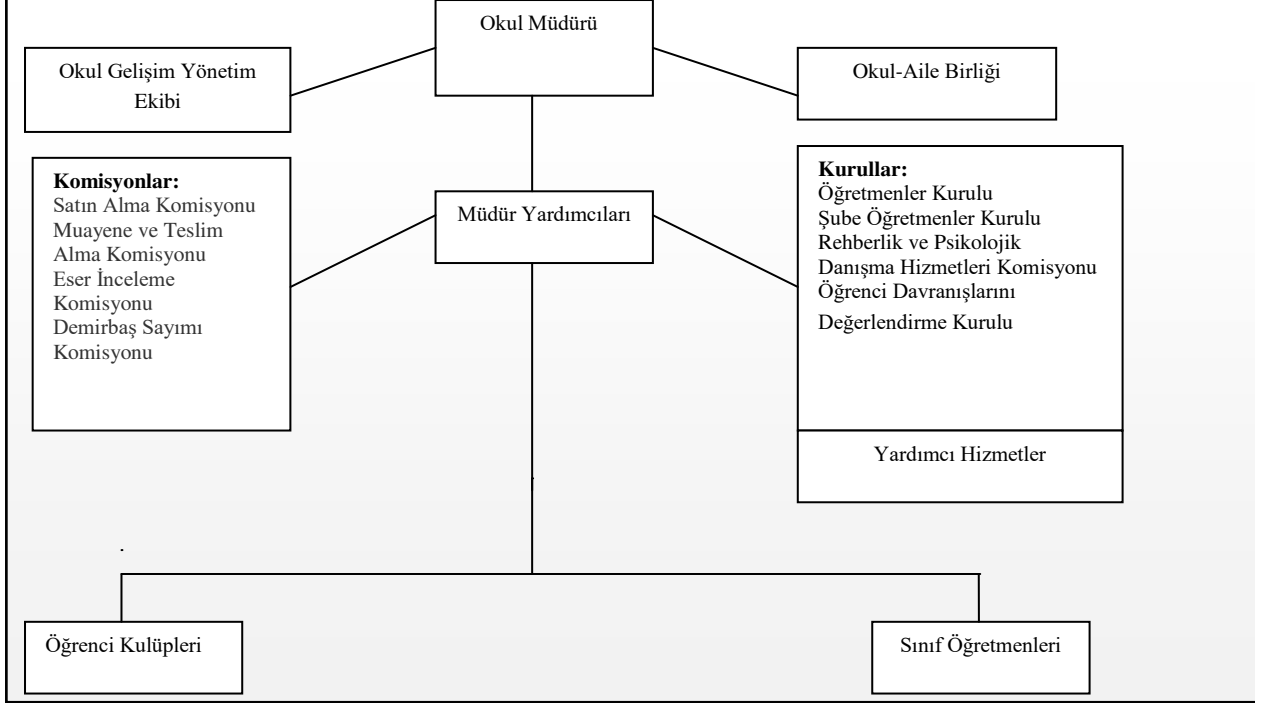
Okul Müdürü

Okul Gelişim Yönetim Ekibi

Okul-Aile Birliği

Komisyonlar:
Satın Alma Komisyonu
Muayene ve Teslim Alma Komisyonu
Eser İnceleme Komisyonu
Demirbaş Sayımı Komisyonu

Müdür Yardımcıları

Kurullar:
Öğretmenler Kurulu
Şube Öğretmenler Kurulu
Rehberlik ve Psikolojik Danışma Hizmetleri Komisyonu
Öğrenci Davranışlarını Değerlendirme Kurulu

Yardımcı Hizmetler

Öğrenci Kulüpleri

Sınıf Öğretmenleri